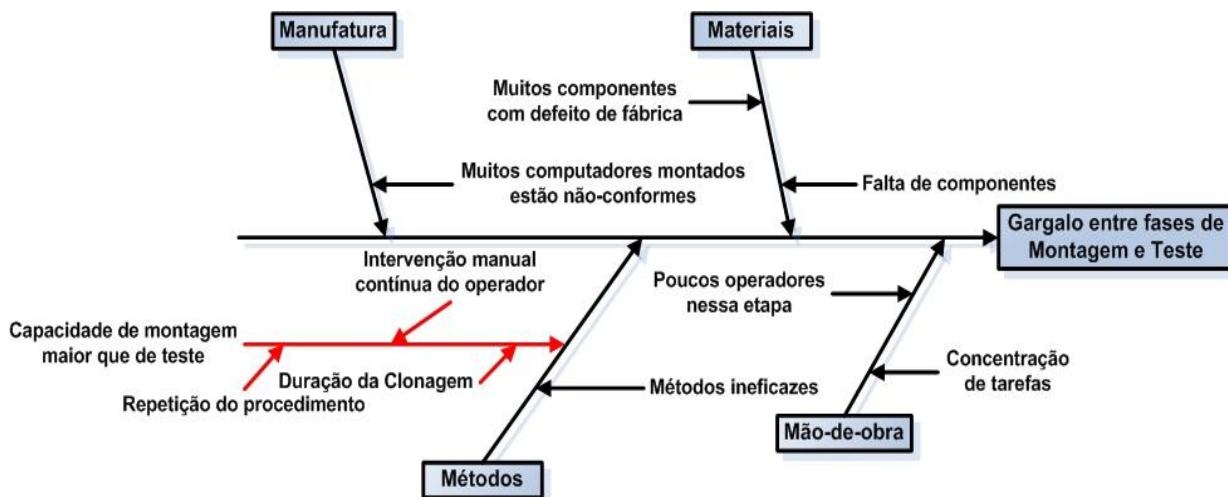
Manufatura

Materiais

Muitos componentes com defeito de fábrica

Muitos computadores montados estão não-conformes

Falta de componentes

Gargalo entre fases de Montagem e Teste

Intervenção manual contínua do operador

Poucos operadores nessa etapa

Capacidade de montagem maior que de teste

Concentração de tarefas

Duração da Clonagem

Repetição do procedimento

Métodos ineficazes

Mão-de-obra

Métodos